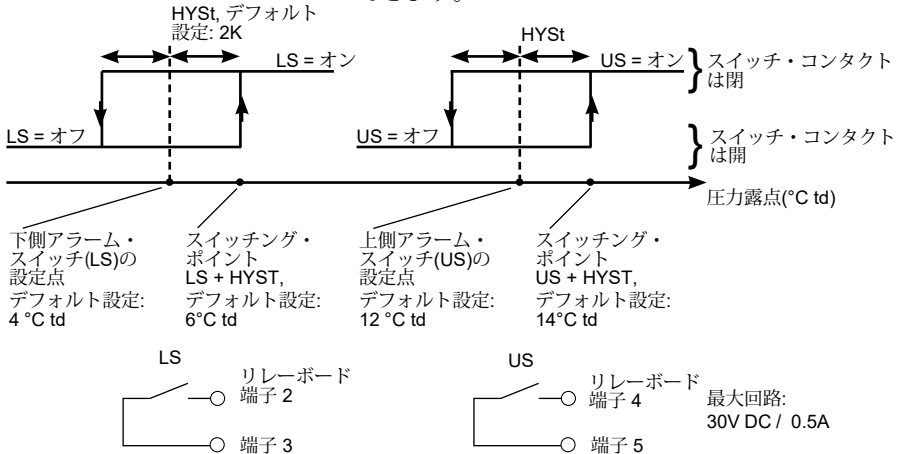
HYSt, デフォルト設定: 2K

HYSt

LS = オン

US = オン

スイッチ・コンタクトは閉

LS = オフ

US = オフ

スイッチ・コンタクトは開

圧力露点(°C td)

下側アラーム・スイッチ(LS)の設定点
デフォルト設定: 4 °C td

スイッチング・ポイント
LS + HYST,
デフォルト設定: 6°C td

上側アラーム・スイッチ(US)の設定点
デフォルト設定: 12 °C td

スイッチング・ポイント
US + HYST,
デフォルト設定: 14°C td

LS

リレーボード
端子 2

端子 3

US

リレーボード
端子 4

端子 5

最大回路:
30V DC / 0.5A